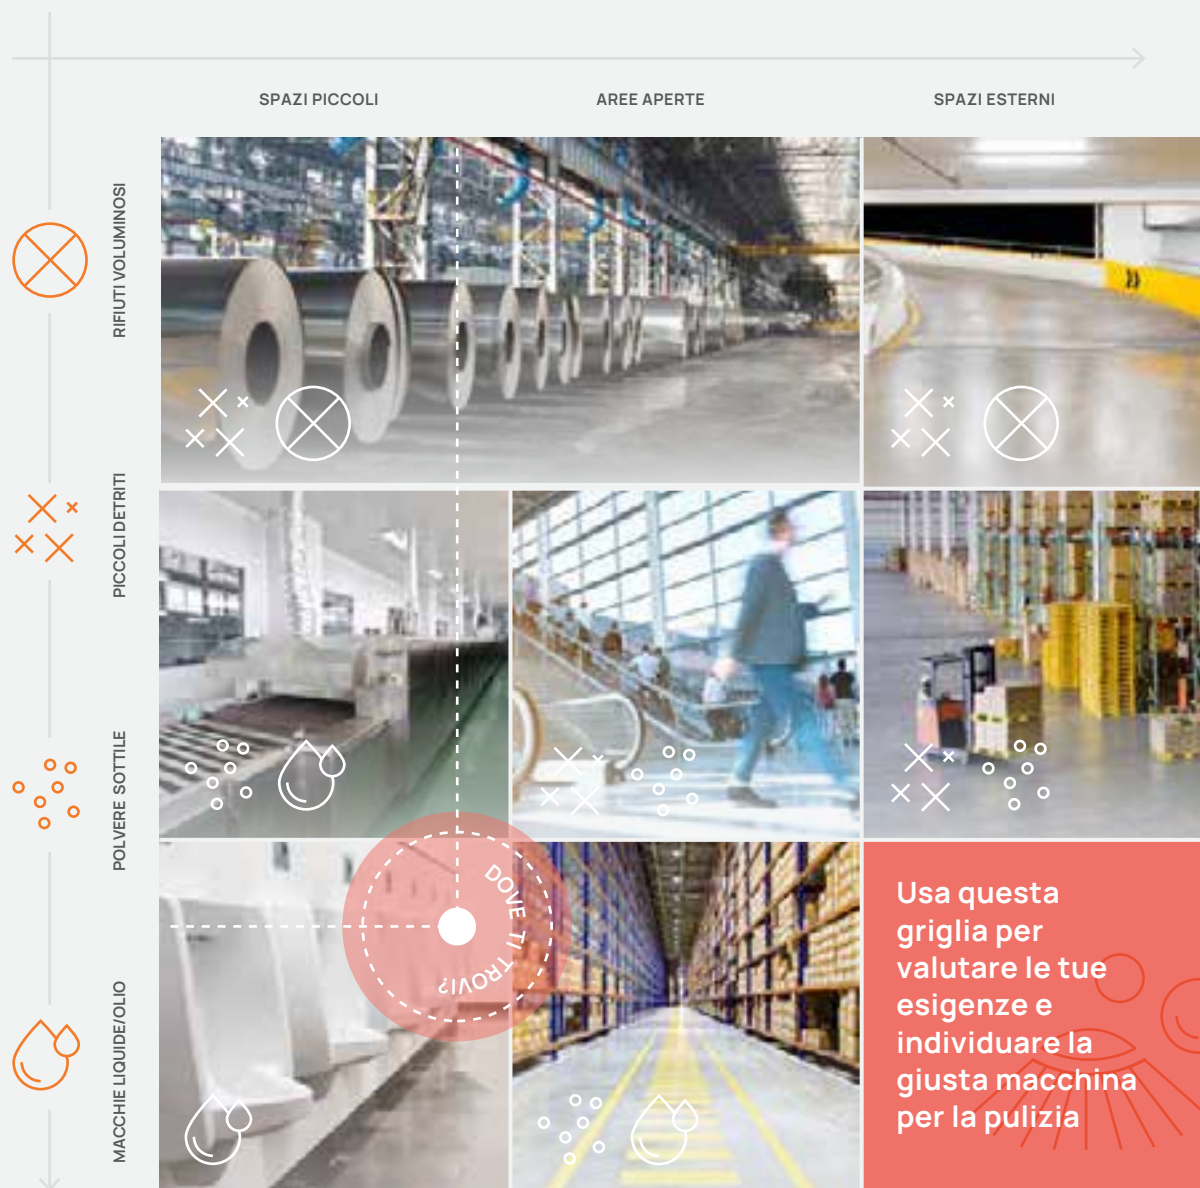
SPAZI PICCOLI

AREE APERTE

SPAZI ESTERNI

RIFIUTI VOLUMINOSI

PICCOLI DETRITI

POLVERE SOTTILE

MACCHIE LIQUIDE/OLIO

DOVE TI TROVI?

Usa questa griglia per valutare le tue esigenze e individuare la giusta macchina per la pulizia